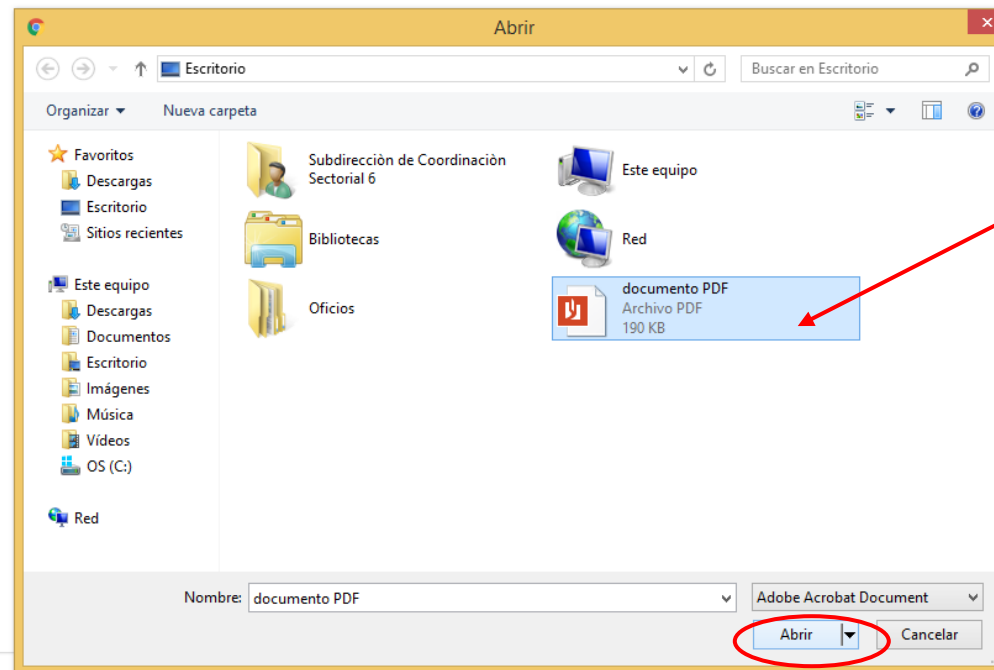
Abrir

Escritorio

Buscar en Escritorio

Organizar ▾ Nueva carpeta

Favoritos
Descargas
Escritorio
Sitios recientes

Este equipo
Descargas
Documentos
Escritorio
Imágenes
Música
Vídeos
OS (C:)

Red

Subdirección de Coordinaciòn Sectorial 6

Este equipo

Bibliotecas

Red

Oficios

documento PDF
Archivo PDF
190 KB

Nombre: documento PDF

Adobe Acrobat Document

Abrir

Cancelar